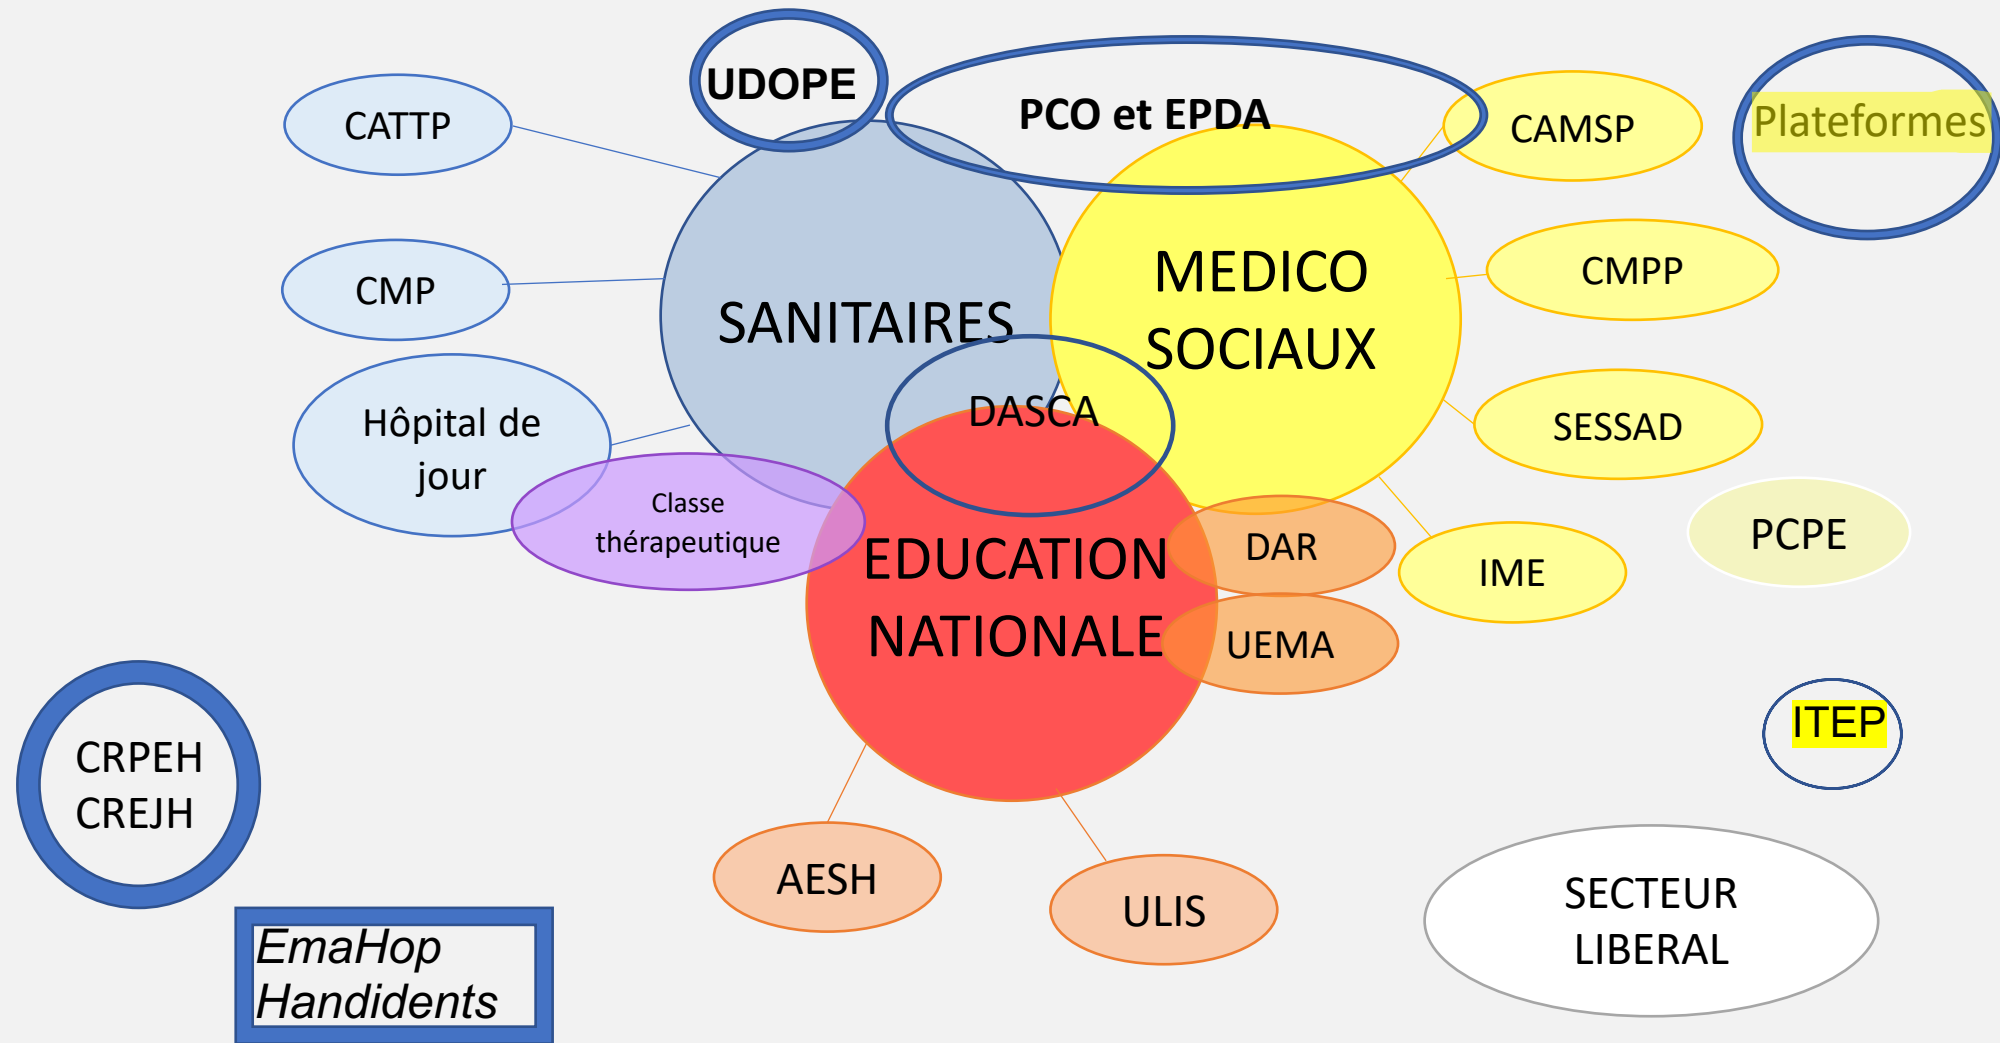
UDOPE

PCO et EPDA

CATTP

CAMSP

Plateformes

CMP

SANITAIRES

MEDICO SOCIAUX

CMPP

Hôpital de jour

DASCA

SESSAD

Classe thérapeutique

DAR

EDUCATION NATIONALE

IME

PCPE

UEMA

ITEP

CRPEH CREJH

AESH

ULIS

SECTEUR LIBERAL

EmaHop Handidents